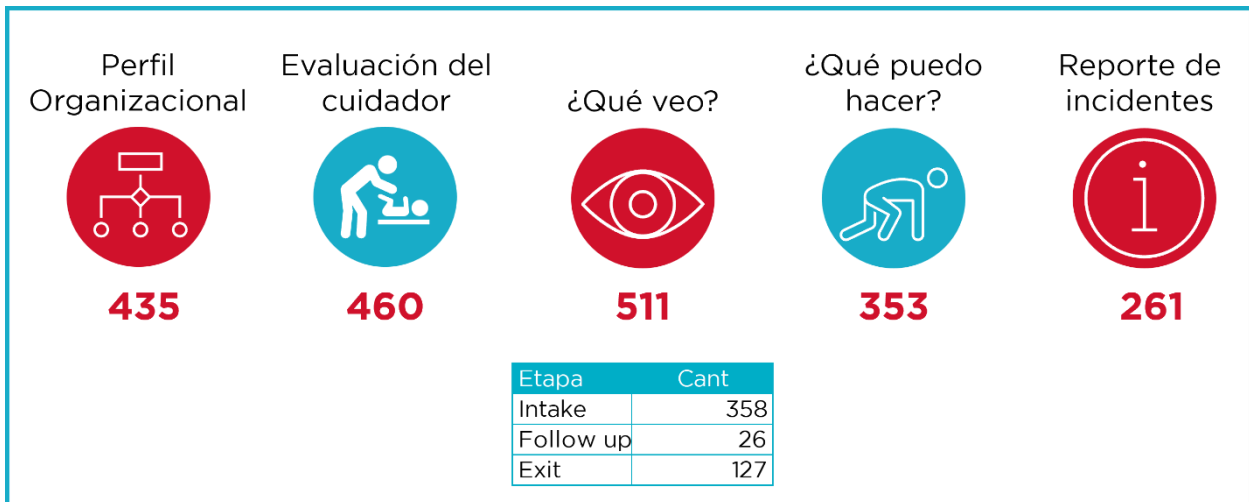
Perfil Organizacional

435

Evaluación del cuidador

460

¿Qué veo?

511

¿Qué puedo hacer?

353

Reporte de incidentes

261

| Etapa | Cant |
|---|---|
| Intake | 358 |
| Follow up | 26 |
| Exit | 127 |